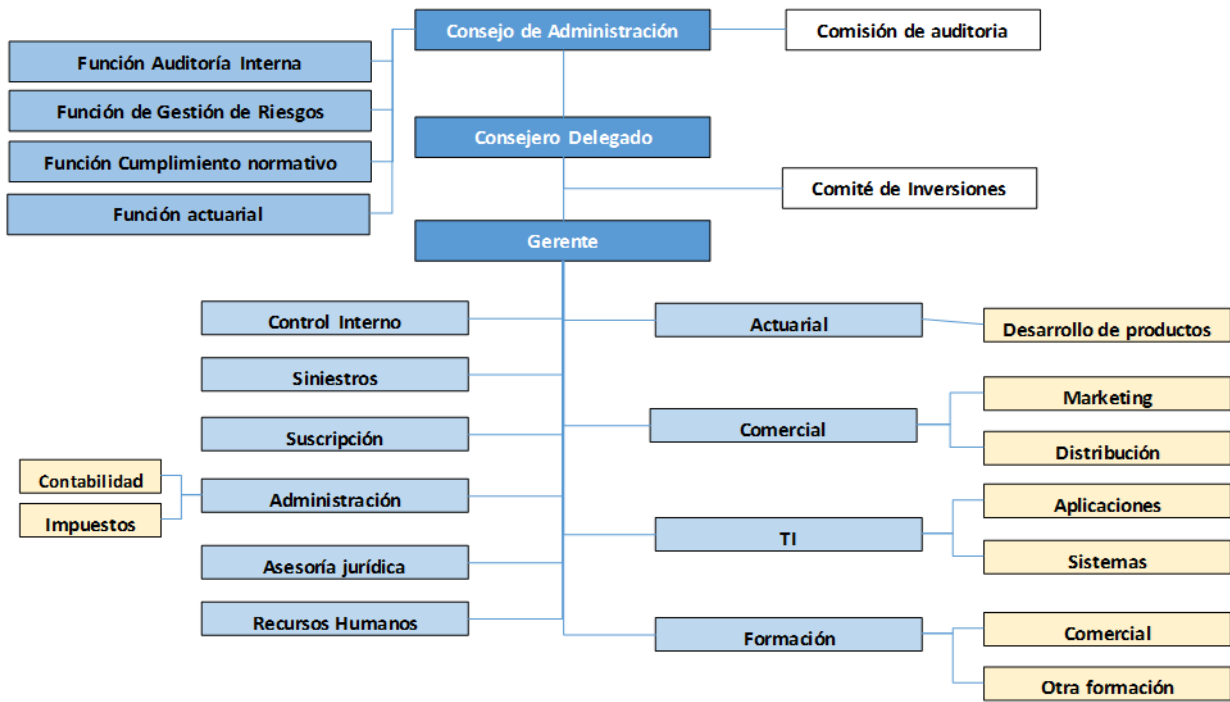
Consejo de Administración

Comisión de auditoria

Función Auditoría Interna

Función de Gestión de Riesgos

Función Cumplimiento normativo

Función actuarial

Consejero Delegado

Comité de Inversiones

Gerente

Control Interno

Siniestros

Suscripción

Contabilidad

Impuestos

Administración

Asesoría jurídica

Recursos Humanos

Actuarial

Desarrollo de productos

Comercial

Marketing

Distribución

TI

Aplicaciones

Sistemas

Formación

Comercial

Otra formación